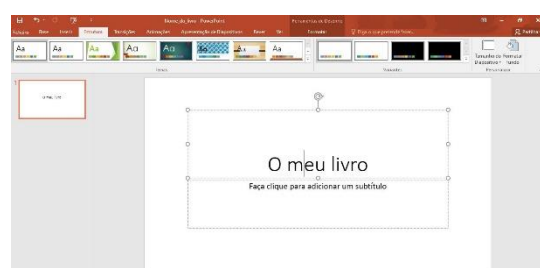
Criação_livro - PowerPoint

Ferramentas de Desenho

Ficheiro

Base

Inserir

Estrutura

Transições

Animações

Apresentação de Diapositivos

Rever

Ver

Formatar

Diga-nos o que pretende fazer...

Partilhar

Aa

Aa

Aa

Aa

Aa

Aa

Aa

Aa

Temas

Variantes

Tamanho do Diapositivo

Formatar Fundo

Personalizar

1

O meu livro

O meu livro

Faça clique para adicionar um subtítulo